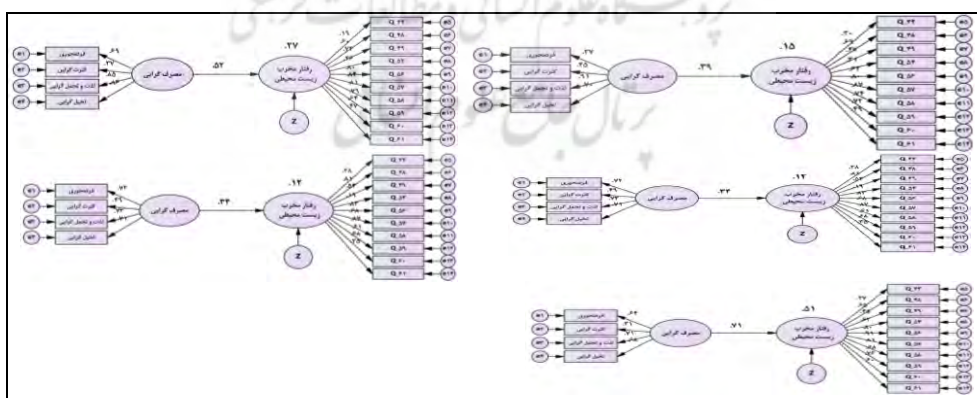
مصرف گرایی
.۵۲
.۲۷
رفتار مخرب زیست محیطی
z
فردمحوری
کثرت گرایی
لذت و تجمل گرایی
تخیل گرایی
.۶۹
.۳۷
.۸۵
Q_۲۲
Q_۲۸
Q_۲۹
Q_۳۲
Q_۵۴
Q_۵۶
Q_۵۷
Q_۵۸
Q_۵۹
Q_۶۰
Q_۶۱
e1
e2
e3
e4

مصرف گرایی
.۳۹
.۱۵
رفتار مخرب زیست محیطی
z
فردمحوری
کثرت گرایی
لذت و تجمل گرایی
تخیل گرایی
.۲۷
.۲۵
Q_۲۲
Q_۲۸
Q_۲۹
Q_۳۲
Q_۵۴
Q_۵۶
Q_۵۷
Q_۵۸
Q_۵۹
Q_۶۰
Q_۶۱

مصرف گرایی
.۳۴
.۱۲
رفتار مخرب زیست محیطی
z
فردمحوری
کثرت گرایی
لذت و تجمل گرایی
تخیل گرایی
.۷۴
Q_۲۲
Q_۲۸
Q_۲۹
Q_۳۲
Q_۵۴
Q_۵۶
Q_۵۷
Q_۵۸
Q_۵۹
Q_۶۰
Q_۶۱

مصرف گرایی
.۳۳
.۱۲
رفتار مخرب زیست محیطی
z
فردمحوری
کثرت گرایی
لذت و تجمل گرایی
تخیل گرایی
.۷۲
.۷۷
Q_۲۲
Q_۲۸
Q_۲۹
Q_۳۲
Q_۵۴
Q_۵۶
Q_۵۷
Q_۵۸
Q_۵۹
Q_۶۰
Q_۶۱

مصرف گرایی
.۷۱
.۵۱
رفتار مخرب زیست محیطی
z
فردمحوری
کثرت گرایی
لذت و تجمل گرایی
تخیل گرایی
.۶۴
Q_۲۲
Q_۲۸
Q_۲۹
Q_۳۲
Q_۵۴
Q_۵۶
Q_۵۷
Q_۵۸
Q_۵۹
Q_۶۰
Q_۶۱